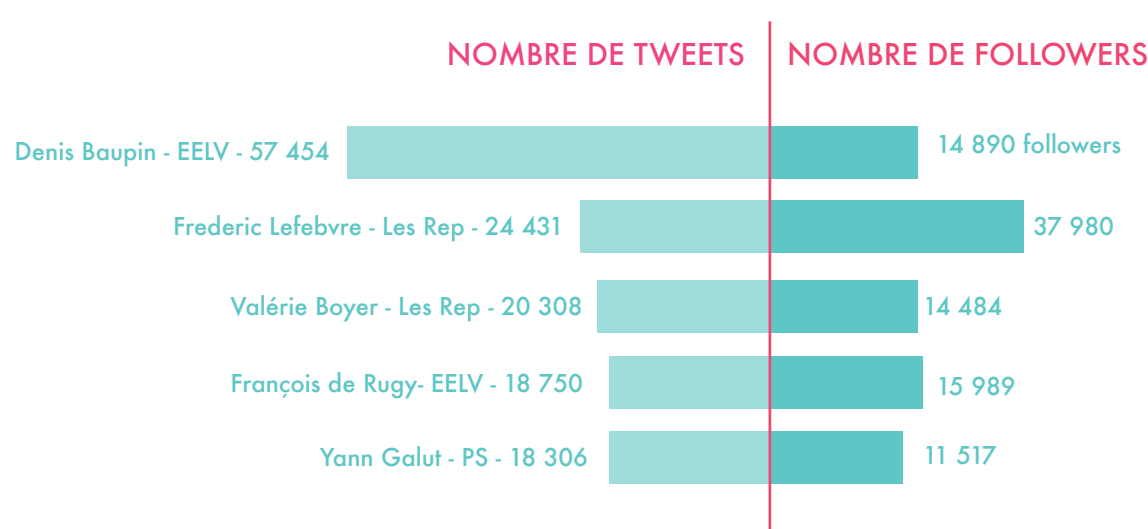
NOMBRE DE TWEETS
NOMBRE DE FOLLOWERS

Denis Baupin - EELV - 57 454
14 890 followers

Frederic Lefebvre - Les Rep - 24 431
37 980

Valérie Boyer - Les Rep - 20 308
14 484

François de Rugy- EELV - 18 750
15 989

Yann Galut - PS - 18 306
11 517